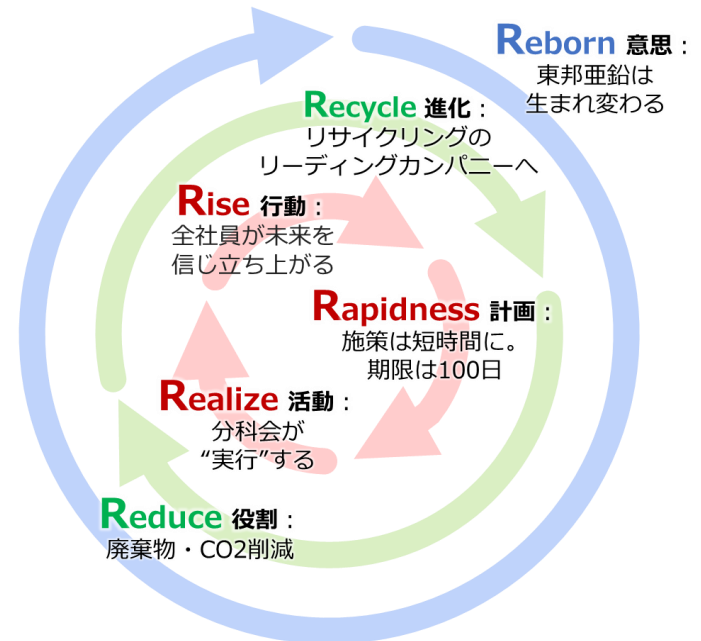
Reborn 意思：
東邦亜鉛は
生まれ変わる

Recycle 進化：
リサイクリングの
リーディングカンパニーへ

Rise 行動：
全社員が未来を
信じ立ち上がる

Rapidness 計画：
施策は短時間に。
期限は100日

Realize 活動：
分科会が
“実行”する

Reduce 役割：
廃棄物・CO2削減